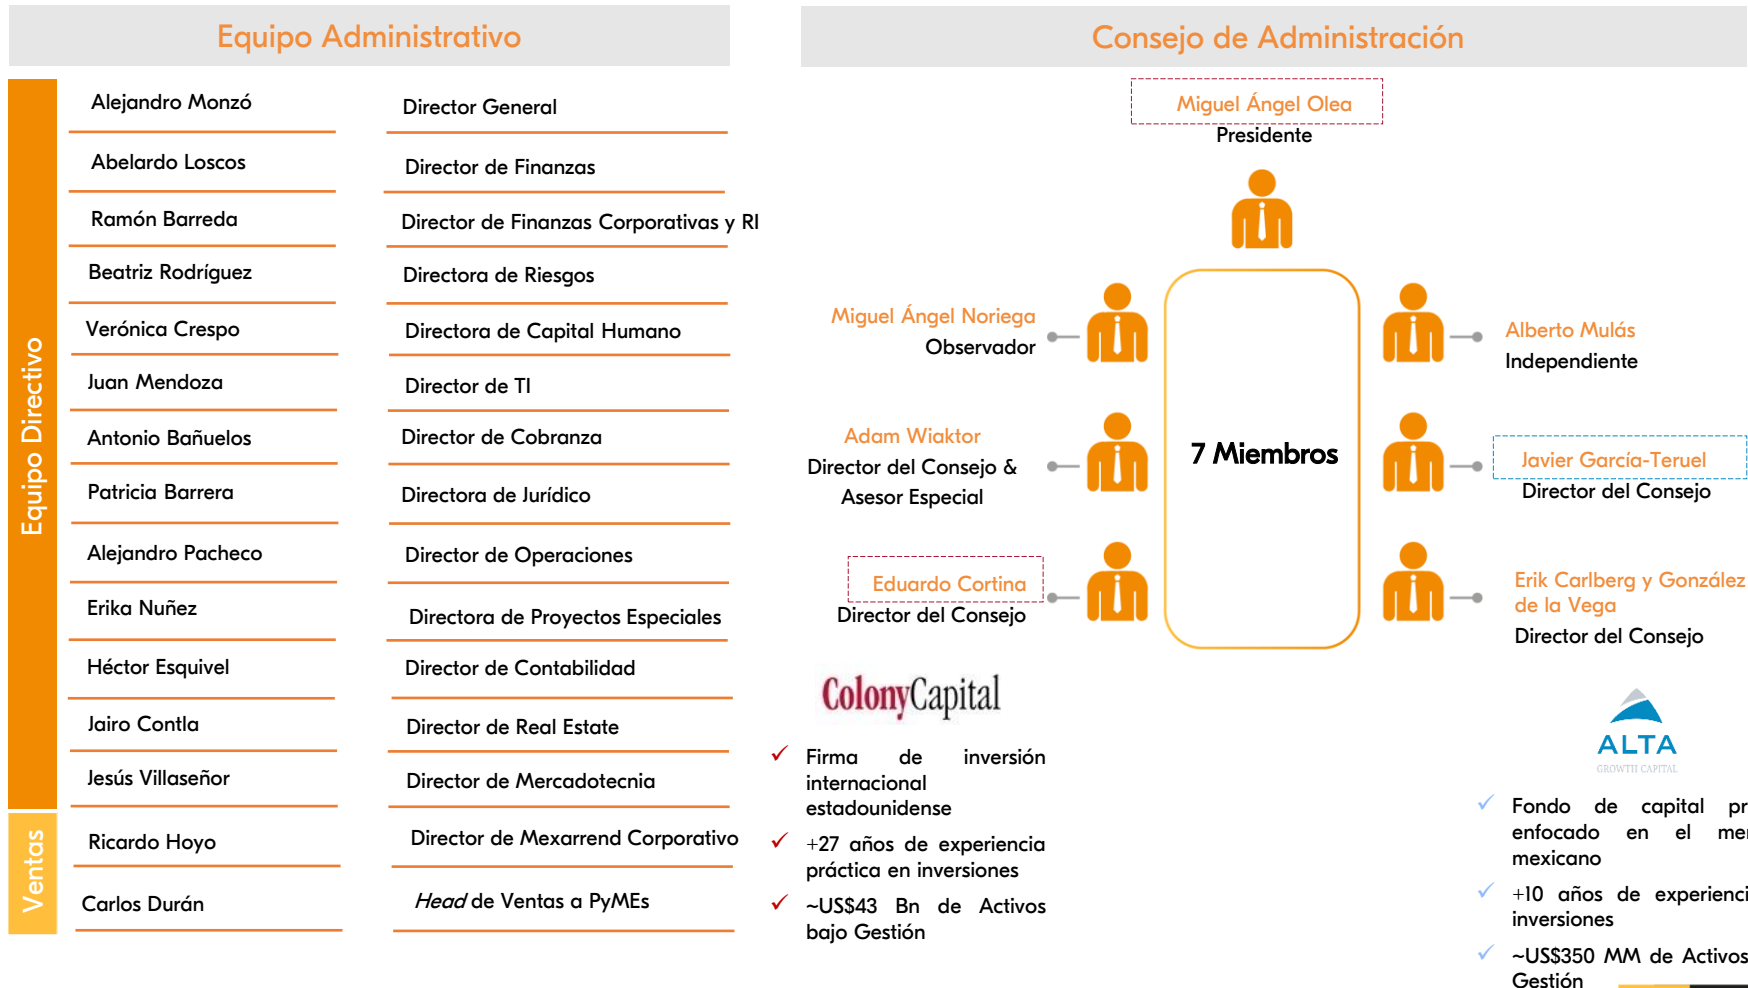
Equipo Administrativo

Equipo Directivo

Alejandro Monzó | Director General
Abelardo Loscos | Director de Finanzas
Ramón Barreda | Director de Finanzas Corporativas y RI
Beatriz Rodríguez | Directora de Riesgos
Verónica Crespo | Directora de Capital Humano
Juan Mendoza | Director de TI
Antonio Bañuelos | Director de Cobranza
Patricia Barrera | Directora de Jurídico
Alejandro Pacheco | Director de Operaciones
Erika Nuñez | Directora de Proyectos Especiales
Héctor Esquivel | Director de Contabilidad
Jairo Contla | Director de Real Estate
Jesús Villaseñor | Director de Mercadotecnia

Ventas

Ricardo Hoyo | Director de Mexarrend Corporativo
Carlos Durán | *Head* de Ventas a PyMEs

Consejo de Administración

Miguel Ángel Olea
Presidente

Miguel Ángel Noriega
Observador

Alberto Mulás
Independiente

7 Miembros

Adam Wiaktor
Director del Consejo & Asesor Especial

Javier García-Teruel
Director del Consejo

Eduardo Cortina
Director del Consejo

Erik Carlberg y González de la Vega
Director del Consejo

ColonyCapital

✓ Firma de inversión internacional estadounidense
✓ +27 años de experiencia práctica en inversiones
✓ ~US$43 Bn de Activos bajo Gestión

ALTA
GROWTH CAPITAL

✓ Fondo de capital pr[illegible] enfocado en el me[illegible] mexicano
✓ +10 años de experienci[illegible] inversiones
✓ ~US$350 MM de Activos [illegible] Gestión